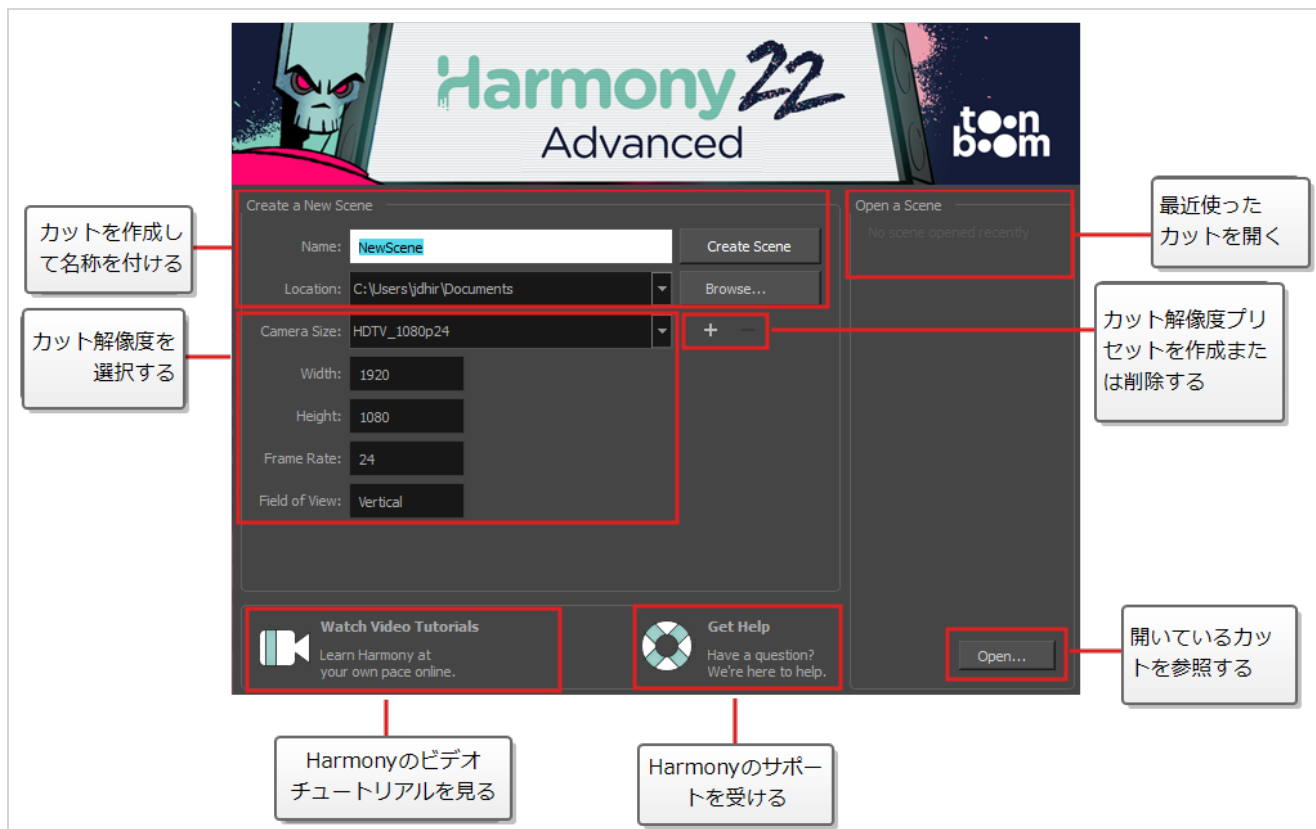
Harmony 22
Advanced
toon boom

カットを作成して名称を付ける

Create a New Scene
Name: NewScene
Create Scene
Location: C:\Users\jdhir\Documents
Browse...

Open a Scene
No scene opened recently

最近使ったカットを開く

カット解像度を選択する

Camera Size: HDTV_1080p24
+ −

カット解像度プリセットを作成または削除する

Width: 1920
Height: 1080
Frame Rate: 24
Field of View: Vertical

Watch Video Tutorials
Learn Harmony at your own pace online.

Get Help
Have a question? We're here to help.

Open...

開いているカットを参照する

Harmonyのビデオチュートリアルを見る

Harmonyのサポートを受ける